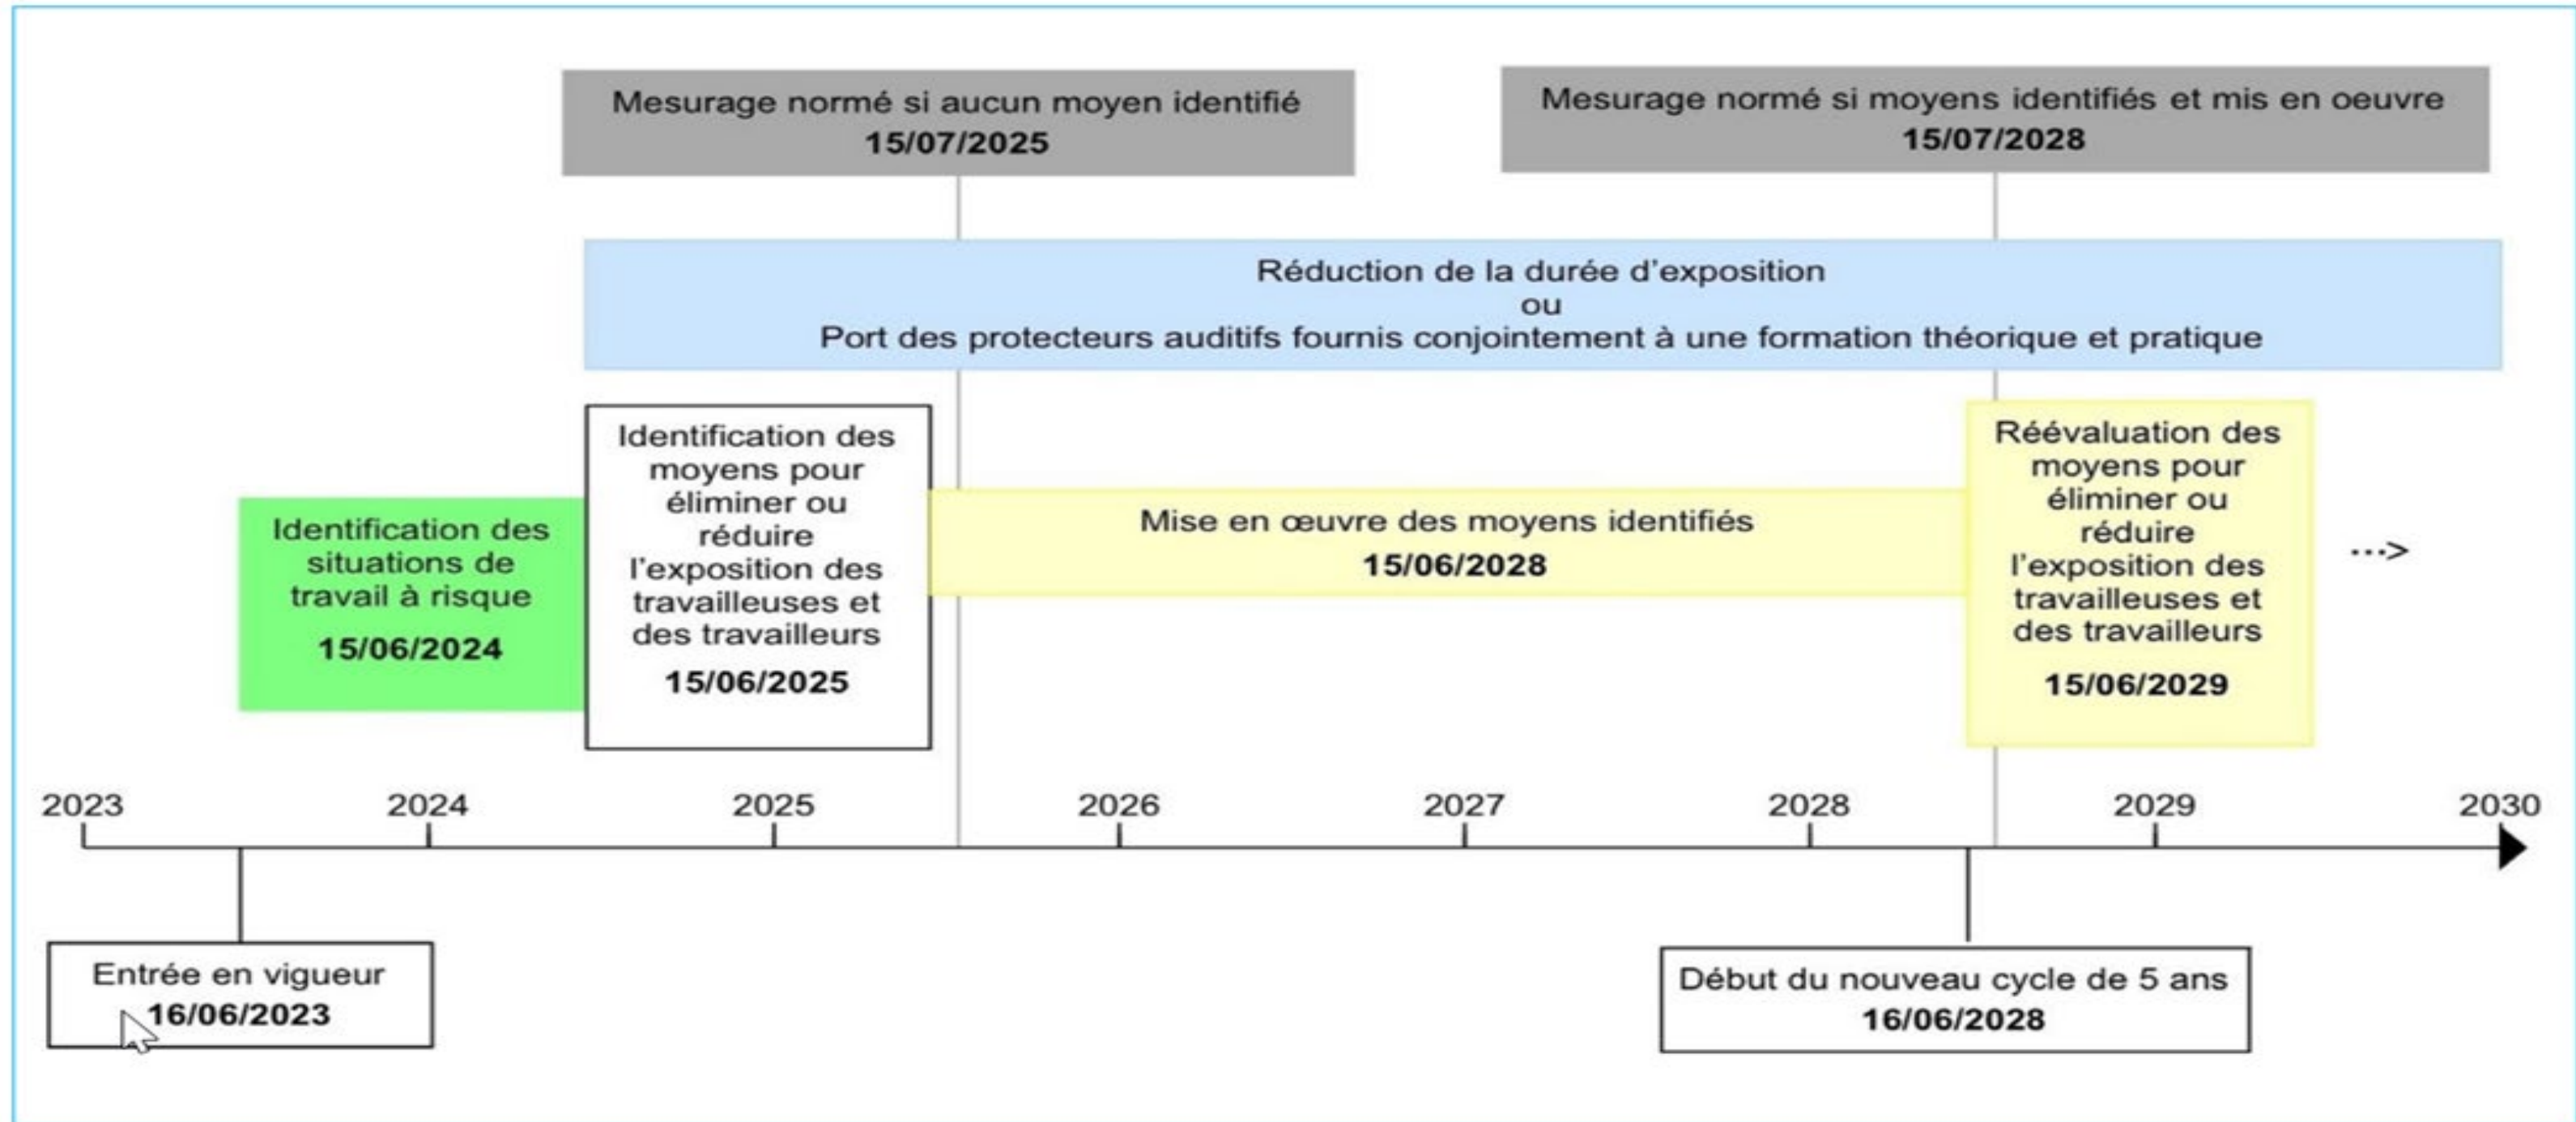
Mesurage normé si aucun moyen identifié
15/07/2025

Mesurage normé si moyens identifiés et mis en oeuvre
15/07/2028

Réduction de la durée d'exposition
ou
Port des protecteurs auditifs fournis conjointement à une formation théorique et pratique

Identification des situations de travail à risque
15/06/2024

Identification des moyens pour éliminer ou réduire l'exposition des travailleuses et des travailleurs
15/06/2025

Mise en œuvre des moyens identifiés
15/06/2028

Réévaluation des moyens pour éliminer ou réduire l'exposition des travailleuses et des travailleurs
15/06/2029

···>

2023 2024 2025 2026 2027 2028 2029 2030

Entrée en vigueur
16/06/2023

Début du nouveau cycle de 5 ans
16/06/2028